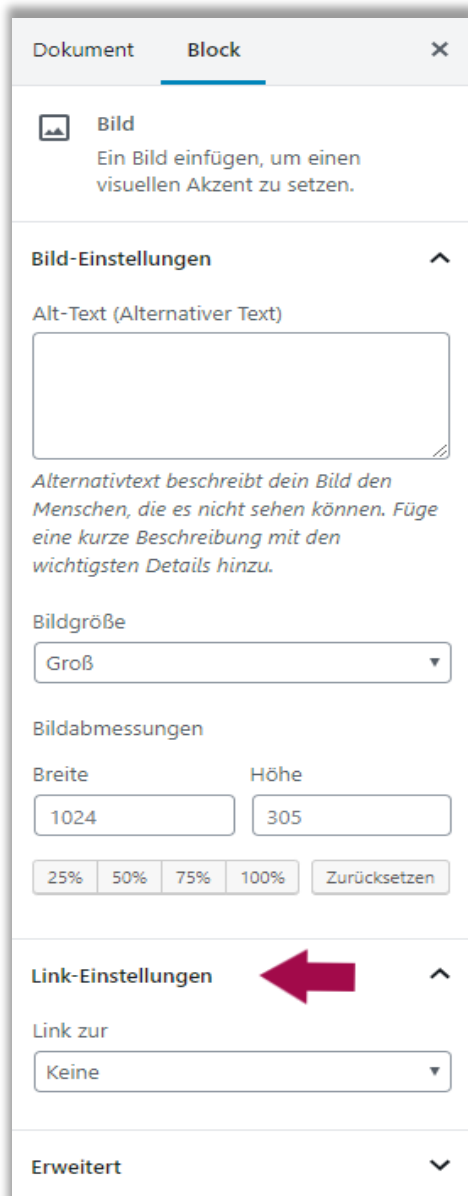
Dokument Block ×

Bild
Ein Bild einfügen, um einen visuellen Akzent zu setzen.

Bild-Einstellungen

Alt-Text (Alternativer Text)

Alternativtext beschreibt dein Bild den Menschen, die es nicht sehen können. Füge eine kurze Beschreibung mit den wichtigsten Details hinzu.

Bildgröße
Groß

Bildabmessungen
Breite
1024
Höhe
305

25% 50% 75% 100% Zurücksetzen

Link-Einstellungen

Link zur
Keine

Erweitert